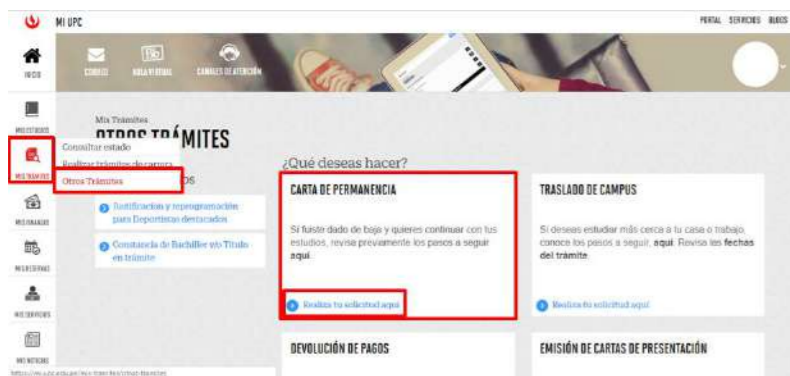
MI UPC

PORTAL SERVICIOS BLOGS

INICIO

CORREO AULA VIRTUAL CANALES DE ATENCIÓN

MIS ESTUDIOS

MIS TRÁMITES

MIS FINANZAS

MIS RESERVAS

MIS SERVICIOS

MIS NOTICIAS

Mis Trámites

OTROS TRÁMITES

Consultar estado

Realizar trámites de carrera

Otros Trámites

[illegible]OS

Justificación y reprogramación para Deportistas destacados

Constancia de Bachiller y/o Título en trámite

¿Qué deseas hacer?

CARTA DE PERMANENCIA

Si fuiste dado de baja y quieres continuar con tus estudios, revisa previamente los pasos a seguir aquí.

Realiza tu solicitud aquí

TRASLADO DE CAMPUS

Si deseas estudiar más cerca a tu casa o trabajo, conoce los pasos a seguir, aquí. Revisa las fechas del trámite.

Realiza tu solicitud aquí

DEVOLUCIÓN DE PAGOS

EMISIÓN DE CARTAS DE PRESENTACIÓN

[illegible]